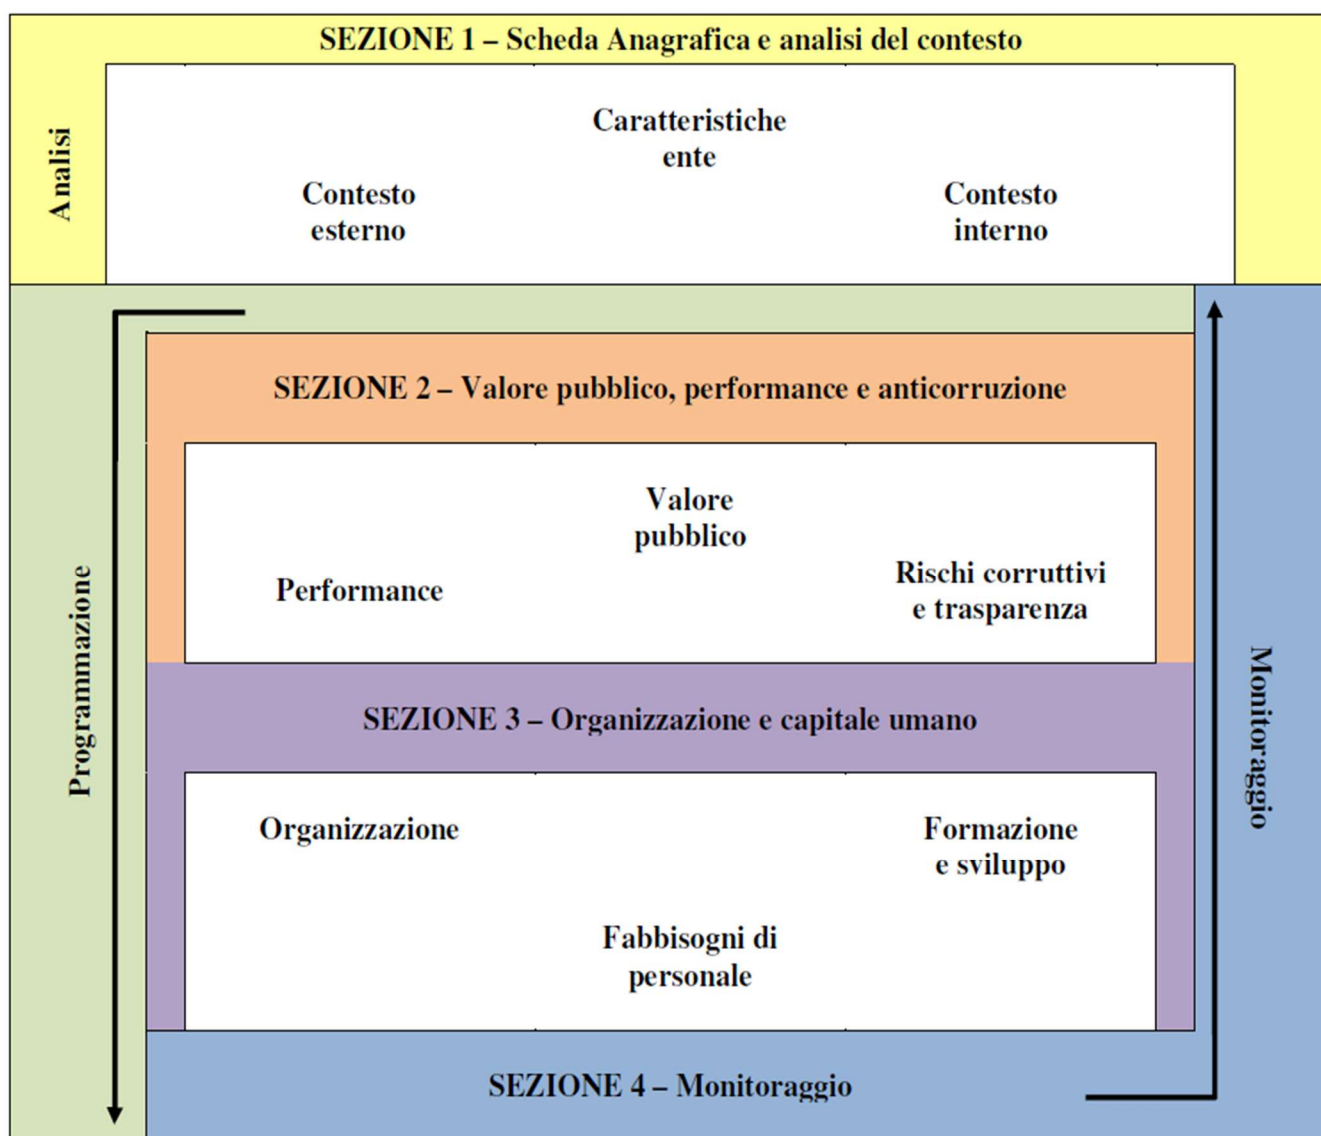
SEZIONE 1 – Scheda Anagrafica e analisi del contesto

Analisi

Caratteristiche ente

Contesto esterno

Contesto interno

SEZIONE 2 – Valore pubblico, performance e anticorruzione

Valore pubblico

Performance

Rischi corruttivi e trasparenza

SEZIONE 3 – Organizzazione e capitale umano

Organizzazione

Formazione e sviluppo

Fabbisogni di personale

SEZIONE 4 – Monitoraggio

Programmazione

Monitoraggio